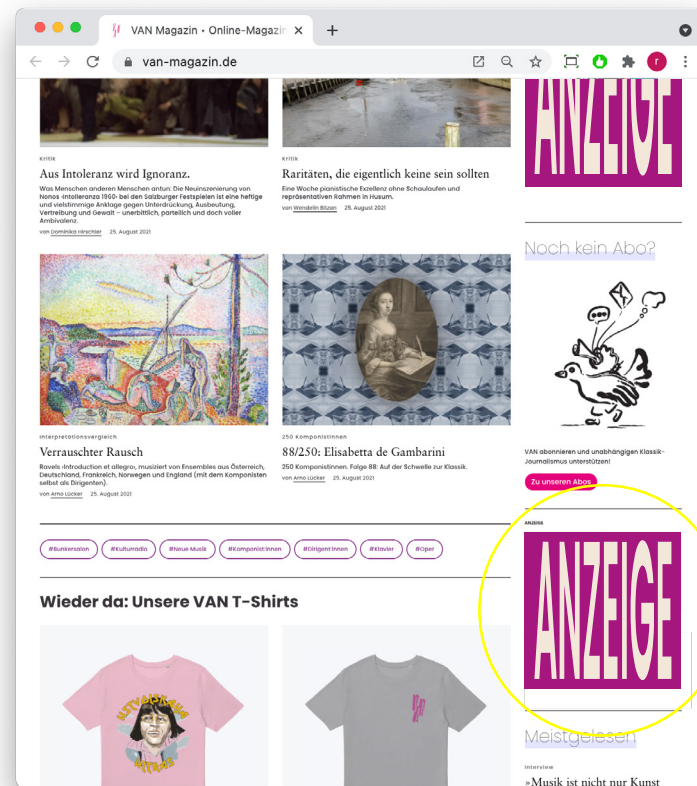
VAN Magazin • Online-Magazin ×
+
van-magazin.de
r

ANZEIGE

Kritik
Aus Intoleranz wird Ignoranz.
Was Menschen anderen Menschen antun: Die Neuinszenierung von Nonos ›Intolleranza 1960‹ bei den Salzburger Festspielen ist eine heftige und vielstimmige Anklage gegen Unterdrückung, Ausbeutung, Vertreibung und Gewalt – unerbittlich, parteilich und doch voller Ambivalenz.
von Dominika Hirschler 25. August 2021

Kritik
Raritäten, die eigentlich keine sein sollten
Eine Woche pianistische Exzellenz ohne Schaulaufen und repräsentativen Rahmen in Husum.
von Wendelin Bitzan 25. August 2021

Noch kein Abo?

Interpretationsvergleich
Verrauschter Rausch
Ravels ›Introduction et allegro‹, musiziert von Ensembles aus Österreich, Deutschland, Frankreich, Norwegen und England (mit dem Komponisten selbst als Dirigenten).
von Arno Lücker 25. August 2021

250 Komponistinnen
88/250: Elisabetta de Gambarini
250 Komponistinnen. Folge 88: Auf der Schwelle zur Klassik.
von Arno Lücker 25. August 2021

VAN abonnieren und unabhängigen Klassik-Journalismus unterstützen!
Zu unseren Abos

#Bunkersalon #Kulturradio #Neue Musik #Komponist:innen #Dirigent:innen #Klavier #Oper

ANZEIGE
ANZEIGE

Wieder da: Unsere VAN T-Shirts

Meistgelesen

Interview
»Musik ist nicht nur Kunst